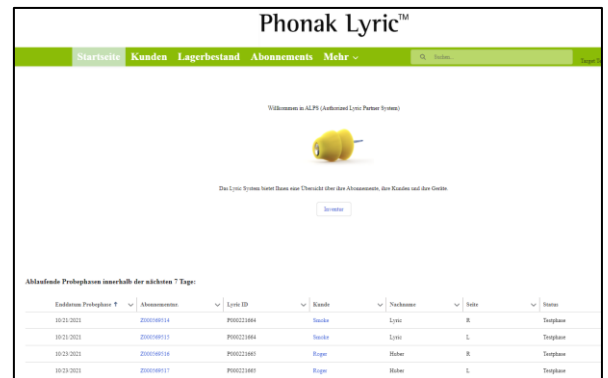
Phonak Lyric™

Startseite Kunden Lagerbestand Abonnements Mehr

Suchen...

Tagee S

Willkommen in ALPS (Authorized Lyric Partner System)

Das Lyric System bietet Ihnen eine Übersicht über Ihre Abonnements, Ihre Kunden und Ihre Geräte.

Inventar

Ablaufende Probephasen innerhalb der nächsten 7 Tage:

| Enddatum Probephase ↑ | Abonnementes | Lyric ID | Kunde | Nachname | Seite | Status |
|---|---|---|---|---|---|---|
| 10/21/2021 | Z000569514 | P000221664 | Smoke | Lyric | R | Testphase |
| 10/21/2021 | Z000569515 | P000221664 | Smoke | Lyric | L | Testphase |
| 10/23/2021 | Z000569516 | P000221665 | Roger | Huber | R | Testphase |
| 10/23/2021 | Z000569517 | P000221665 | Roger | Huber | L | Testphase |